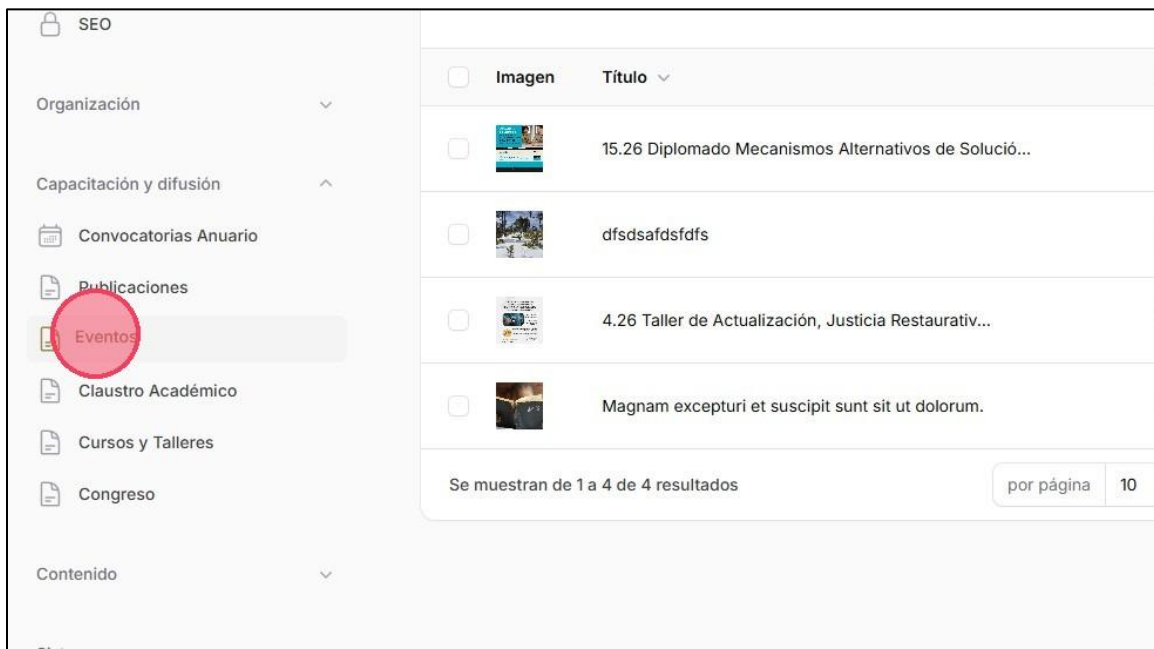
SEO

Organización

Capacitación y difusión

Convocatorias Anuario

Publicaciones

Eventos

Claustro Académico

Cursos y Talleres

Congreso

Contenido

| | Imagen | Título |
|---|---|---|
| | | 15.26 Diplomado Mecanismos Alternativos de Solució... |
| | | dfsdsafdsfdfs |
| | | 4.26 Taller de Actualización, Justicia Restaurativ... |
| | | Magnam excepturi et suscipit sunt sit ut dolorum. |

Se muestran de 1 a 4 de 4 resultados

por página 10